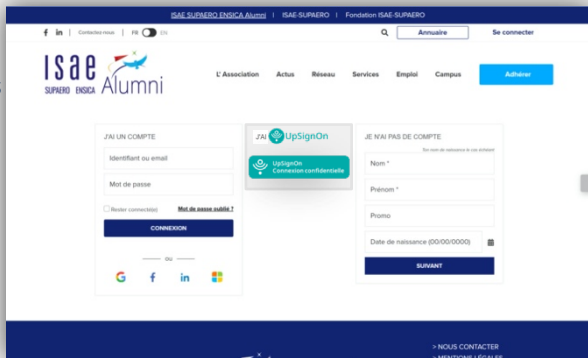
ISAE SUPAERO ENSICA Alumni | ISAE-SUPAERO | Fondation ISAE-SUPAERO

f in | Contactez-nous | FR EN

Annuaire

Se connecter

ISAE SUPAERO ENSICA Alumni

L' Association Actus Réseau Services Emploi Campus

Adhérer

J'AI UN COMPTE

Identifiant ou email

Mot de passe

Rester connecté(e)

Mot de passe oublié ?

CONNEXION

ou

G f in

J'AI UpSignOn

UpSignOn Connexion confidentielle

JE N'AI PAS DE COMPTE

Nom *

Prénom *

Promo

Date de naissance (00/00/0000)

SUIVANT

> NOUS CONTACTER

> MENTIONS LÉGALES